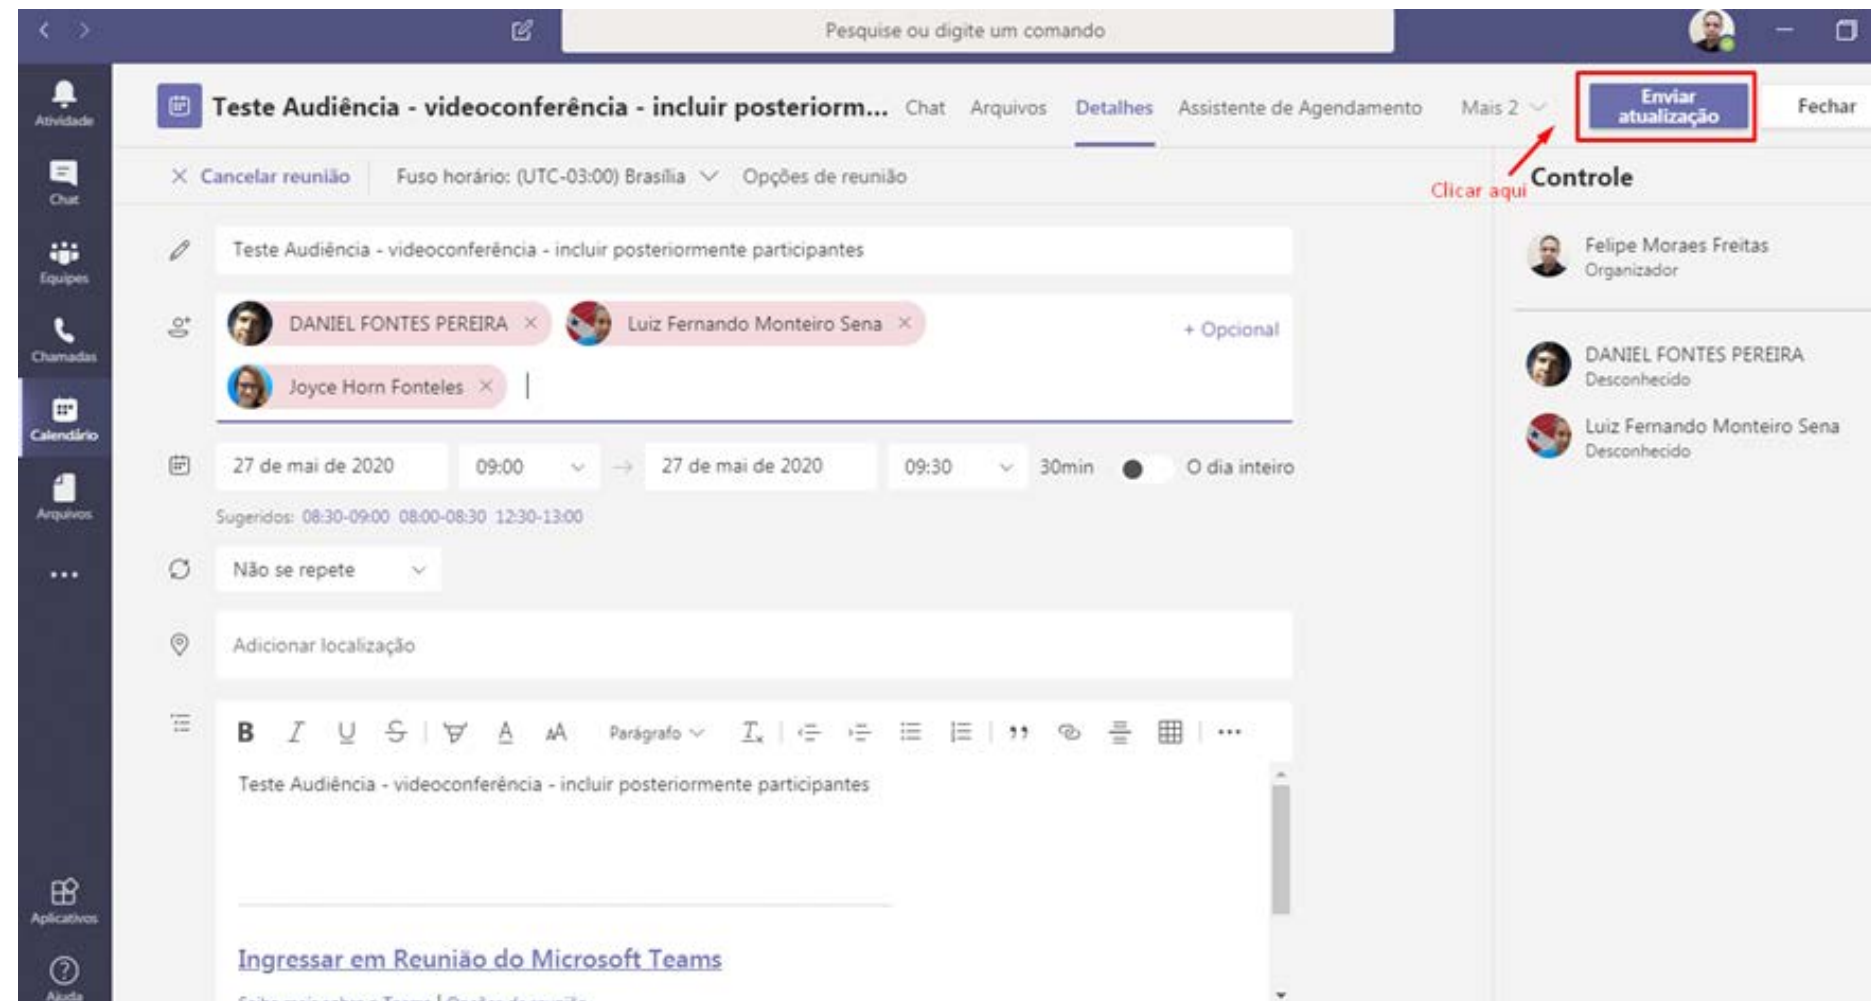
Pesquise ou digite um comando

Atividade
Chat
Equipes
Chamadas
Calendário
Arquivos
...
Aplicativos
Ajuda

Teste Audiência - videoconferência - incluir posteriorm... Chat Arquivos Detalhes Assistente de Agendamento Mais 2

Enviar atualização
Fechar

Cancelar reunião Fuso horário: (UTC-03:00) Brasília Opções de reunião

Clicar aqui

Controle

Teste Audiência - videoconferência - incluir posteriormente participantes

DANIEL FONTES PEREIRA Luiz Fernando Monteiro Sena + Opcional

Joyce Horn Fonteles

27 de mai de 2020 09:00 27 de mai de 2020 09:30 30min O dia inteiro

Sugeridos: 08:30-09:00 08:00-08:30 12:30-13:00

Não se repete

Adicionar localização

Parágrafo

Teste Audiência - videoconferência - incluir posteriormente participantes

Ingressar em Reunião do Microsoft Teams

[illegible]

Felipe Moraes Freitas
Organizador

DANIEL FONTES PEREIRA
Desconhecido

Luiz Fernando Monteiro Sena
Desconhecido